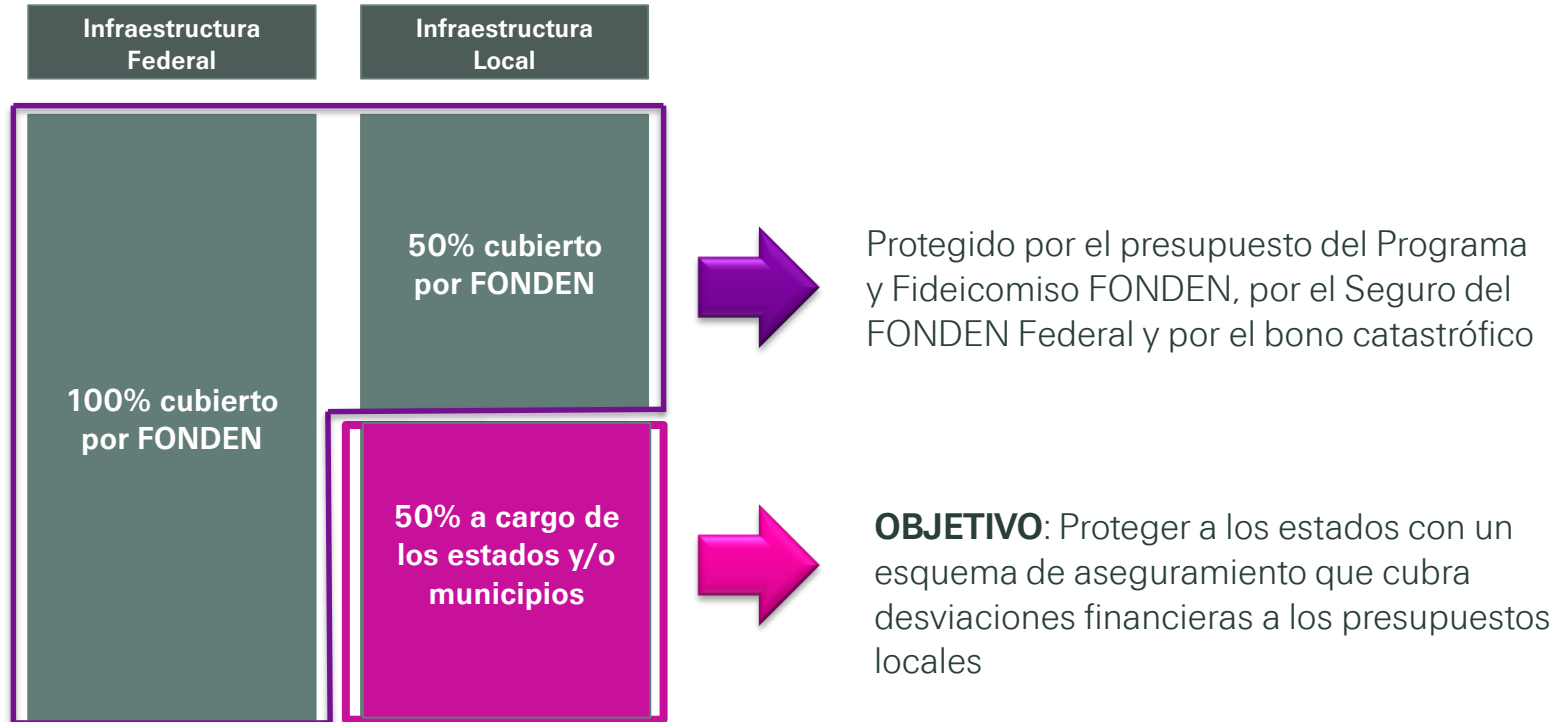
Infraestructura Federal

Infraestructura Local

100% cubierto por FONDEN

50% cubierto por FONDEN

50% a cargo de los estados y/o municipios

Protegido por el presupuesto del Programa y Fideicomiso FONDEN, por el Seguro del FONDEN Federal y por el bono catastrófico

OBJETIVO: Proteger a los estados con un esquema de aseguramiento que cubra desviaciones financieras a los presupuestos locales